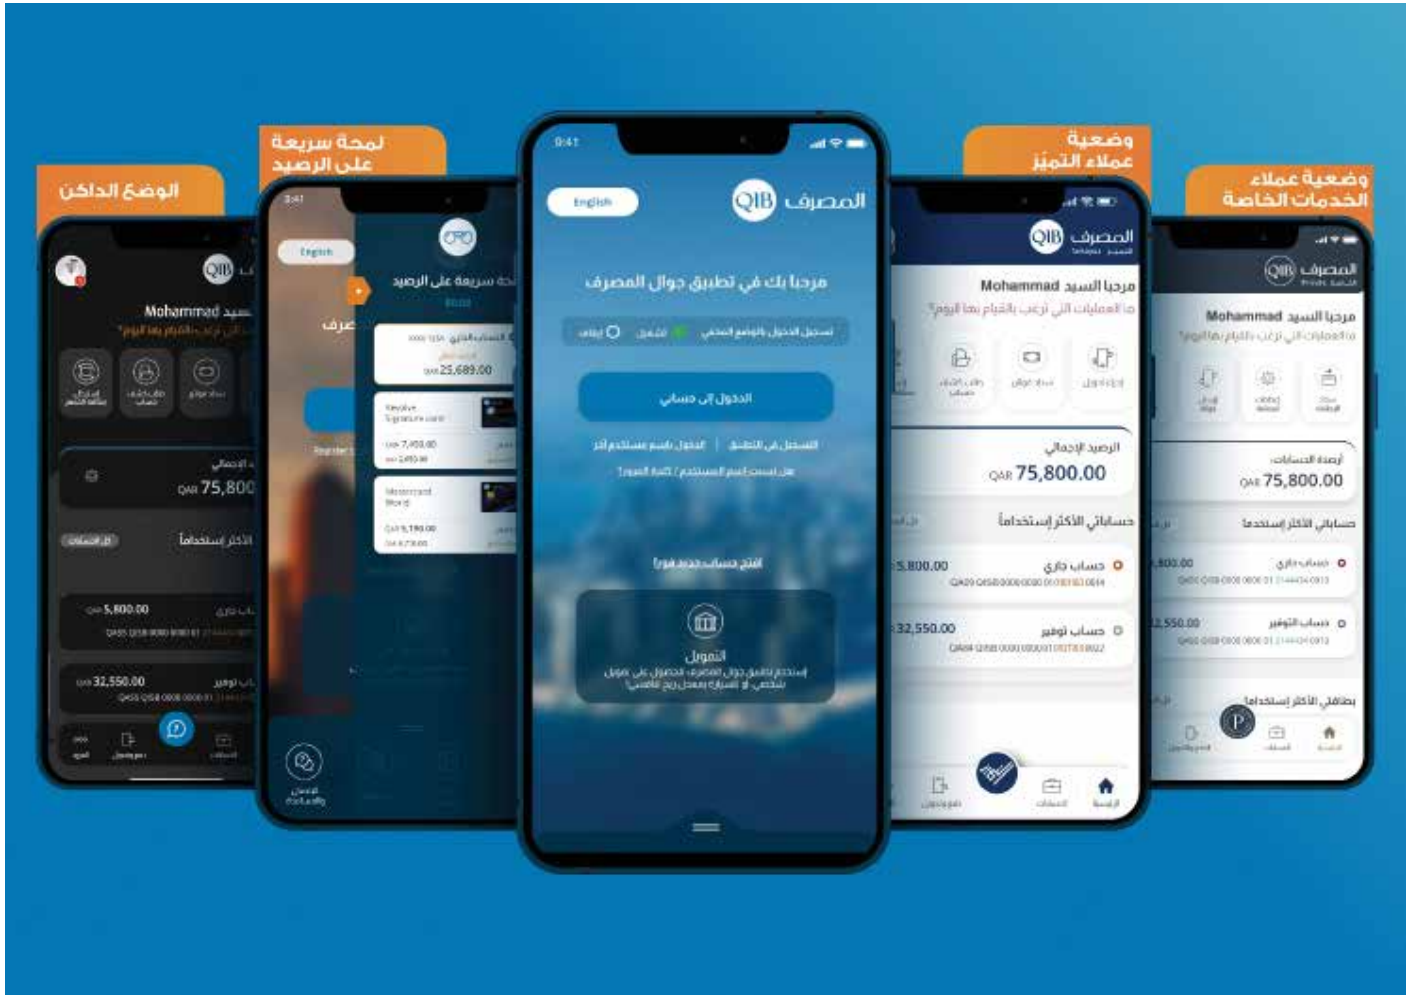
الوضع الداكن

لمحة سريعة على الرصيد

وضعية عملاء التميز

وضعية عملاء الخدمات الخاصة

9:41

English

QIB المصرف

مرحبا بك في تطبيق جوال المصرف

تسجيل الدخول بالوضع المحمي

الدخول إلى حسابي

التسجيل في التطبيق | الدخول باسم مستخدم آخر

هل نسيت اسم المستخدم / كلمة المرور؟

افتح حساب جديد فورا!

التمويل
إستخدم تطبيق جوال المصرف للحصول على تمويل شخصي أو سيارة بمعدل ربح تنافسي!

Mohammad مرحبا السيد
ما العمليات التي ترغب بالقيام بها اليوم؟

الرصيد الإجمالي
QAR 75,800.00

حساباتي الأكثر إستخداما

حساب جاري
5,800.00

حساب توفير
32,550.00

أرصدة الحسابات

بطاقاتي الأكثر إستخداما

لمحة سريعة على الرصيد

QAR 25,689.00

Mastercard World

QAR 75,800

Mohammad